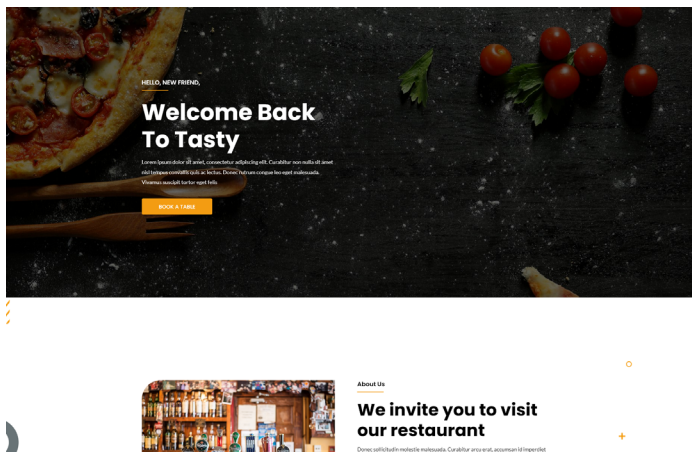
HELLO, NEW FRIEND,

Welcome Back To Tasty

Lorem ipsum dolor sit amet, consectetur adipiscing elit. Curabitur non nulla sit amet nisl tempus convallis quis ac lectus. Donec rutrum congue leo eget malesuada. Vivamus suscipit tortor eget felis.

BOOK A TABLE

About Us

We invite you to visit our restaurant

Donec sollicitudin molestie malesuada. Curabitur arcu erat, accumsan id imperdiet